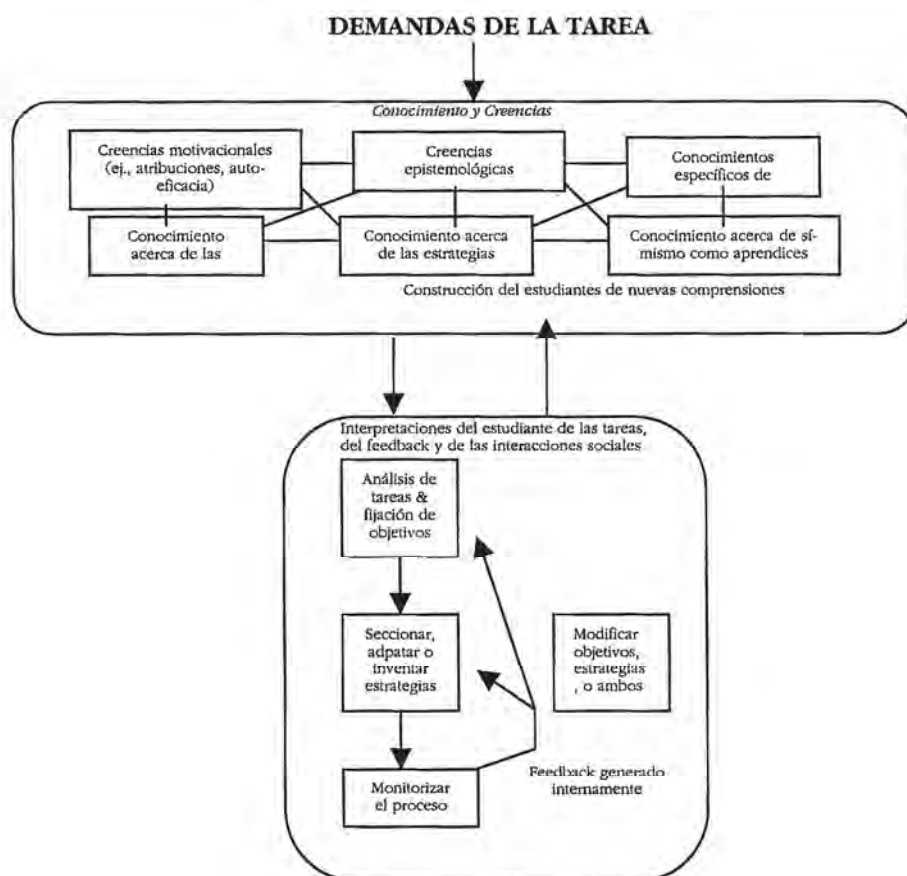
DEMANDAS DE LA TAREA

Conocimiento y Creencias

Creencias motivacionales (ej., atribuciones, autoeficacia)

Creencias epistemológicas

Conocimientos específicos de

Conocimiento acerca de las

Conocimiento acerca de las estrategias

Conocimiento acerca de sí-mismo como aprendices

Construcción del estudiantes de nuevas comprensiones

Interpretaciones del estudiante de las tareas, del feedback y de las interacciones sociales

Análisis de tareas & fijación de objetivos

Seccionar, adpatar o inventar estrategias

Modificar objetivos, estrategias , o ambos

Monitorizar el proceso

Feedback generado internamente